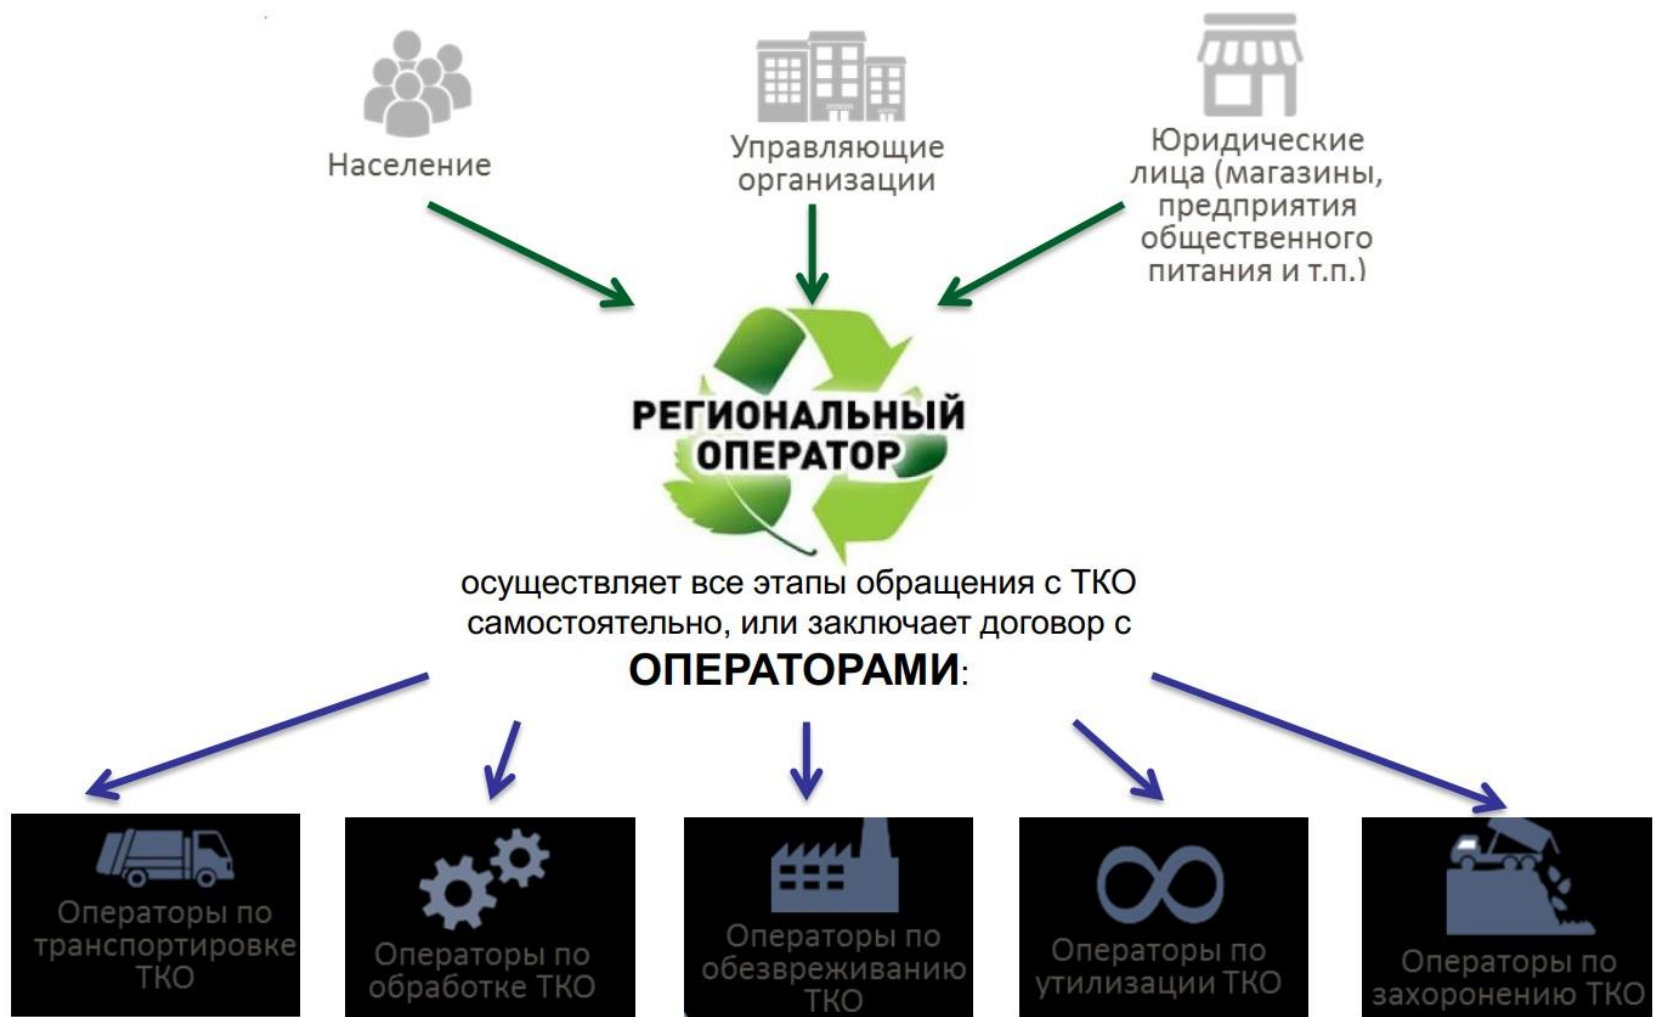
Население

Управляющие организации

Юридические лица (магазины, предприятия общественного питания и т.п.)

РЕГИОНАЛЬНЫЙ ОПЕРАТОР

осуществляет все этапы обращения с ТКО самостоятельно, или заключает договор с ОПЕРАТОРАМИ:

Операторы по транспортировке ТКО

Операторы по обработке ТКО

Операторы по обезвреживанию ТКО

Операторы по утилизации ТКО

Операторы по захоронению ТКО